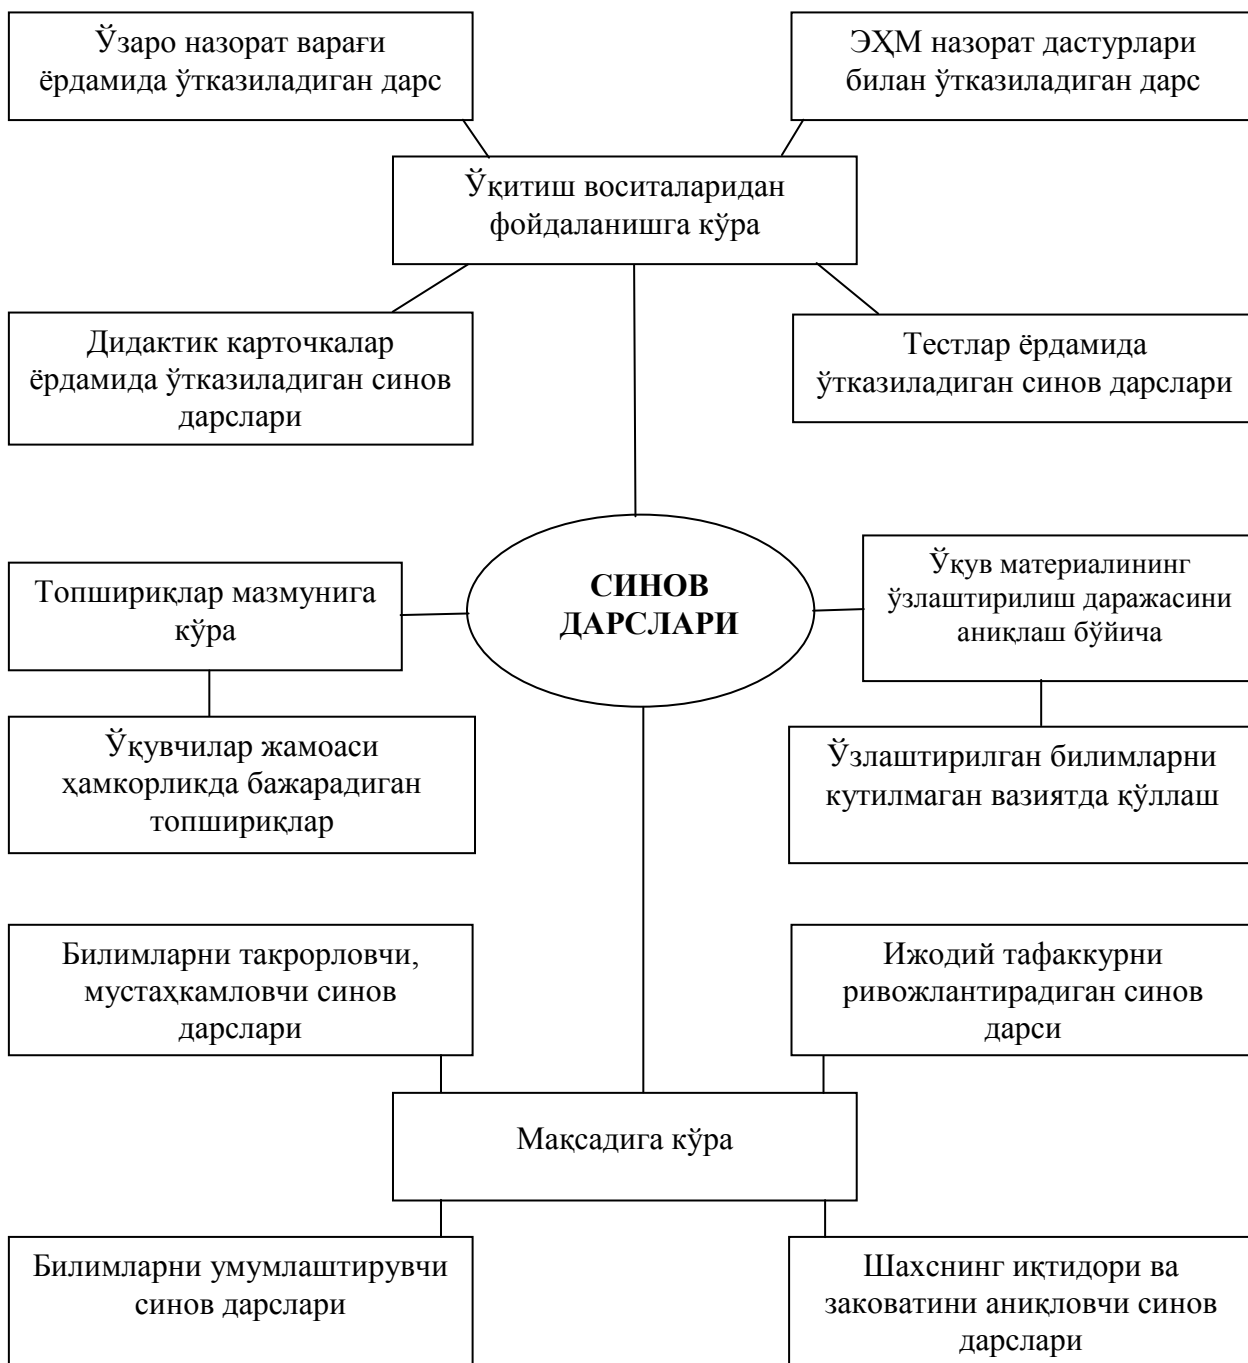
Ўзаро назорат варағи ёрдамида ўтказиладиган дарс

ЭҲМ назорат дастурлари билан ўтказиладиган дарс

Ўқитиш воситаларидан фойдаланишга кўра

Дидактик карточкалар ёрдамида ўтказиладиган синов дарслари

Тестлар ёрдамида ўтказиладиган синов дарслари

Топшириқлар мазмунига кўра

СИНОВ ДАРСЛАРИ

Ўқув материалининг ўзлаштирилиш даражасини аниқлаш бўйича

Ўқувчилар жамоаси ҳамкорликда бажарадиган топшириқлар

Ўзлаштирилган билимларни кутилмаган вазиятда қўллаш

Билимларни такрорловчи, мустаҳкамловчи синов дарслари

Ижодий тафаккурни ривожлантирадиган синов дарси

Мақсадига кўра

Билимларни умумлаштирувчи синов дарслари

Шахснинг иқтидори ва заковатини аниқловчи синов дарслари